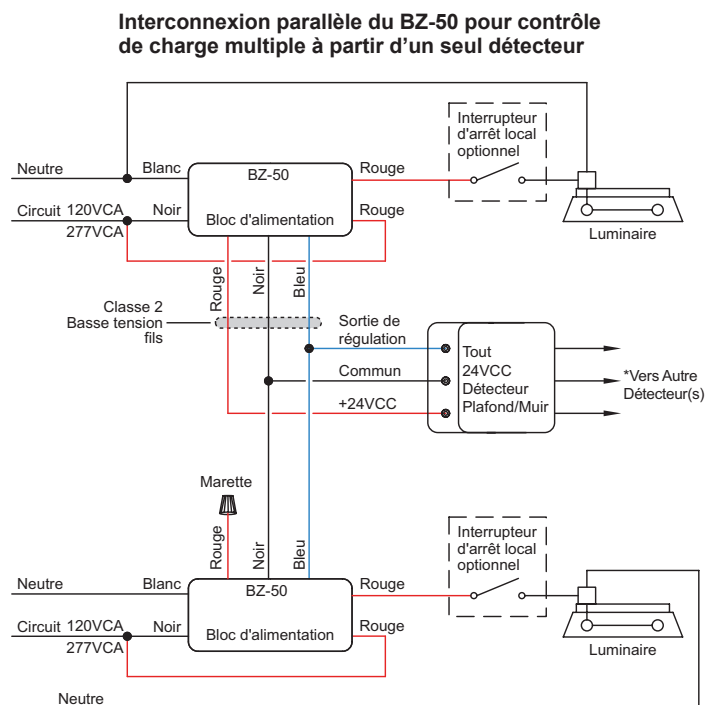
Interconnexion parallèle du BZ-50 pour contrôle de charge multiple à partir d'un seul détecteur

Interrupteur d'arrêt local optionnel

Neutre
Blanc
BZ-50
Rouge
Circuit 120VCA
277VCA
Noir
Bloc d'alimentation
Rouge
Luminaire

Rouge
Noir
Bleu

Classe 2
Basse tension fils

Sortie de régulation
Commun
+24VCC

Tout
24VCC
Détecteur
Plafond/Muir

*Vers Autre Détecteur(s)

Marette

Rouge
Noir
Bleu

Interrupteur d'arrêt local optionnel

Neutre
Blanc
BZ-50
Rouge
Circuit 120VCA
277VCA
Noir
Bloc d'alimentation
Rouge
Luminaire

Neutre